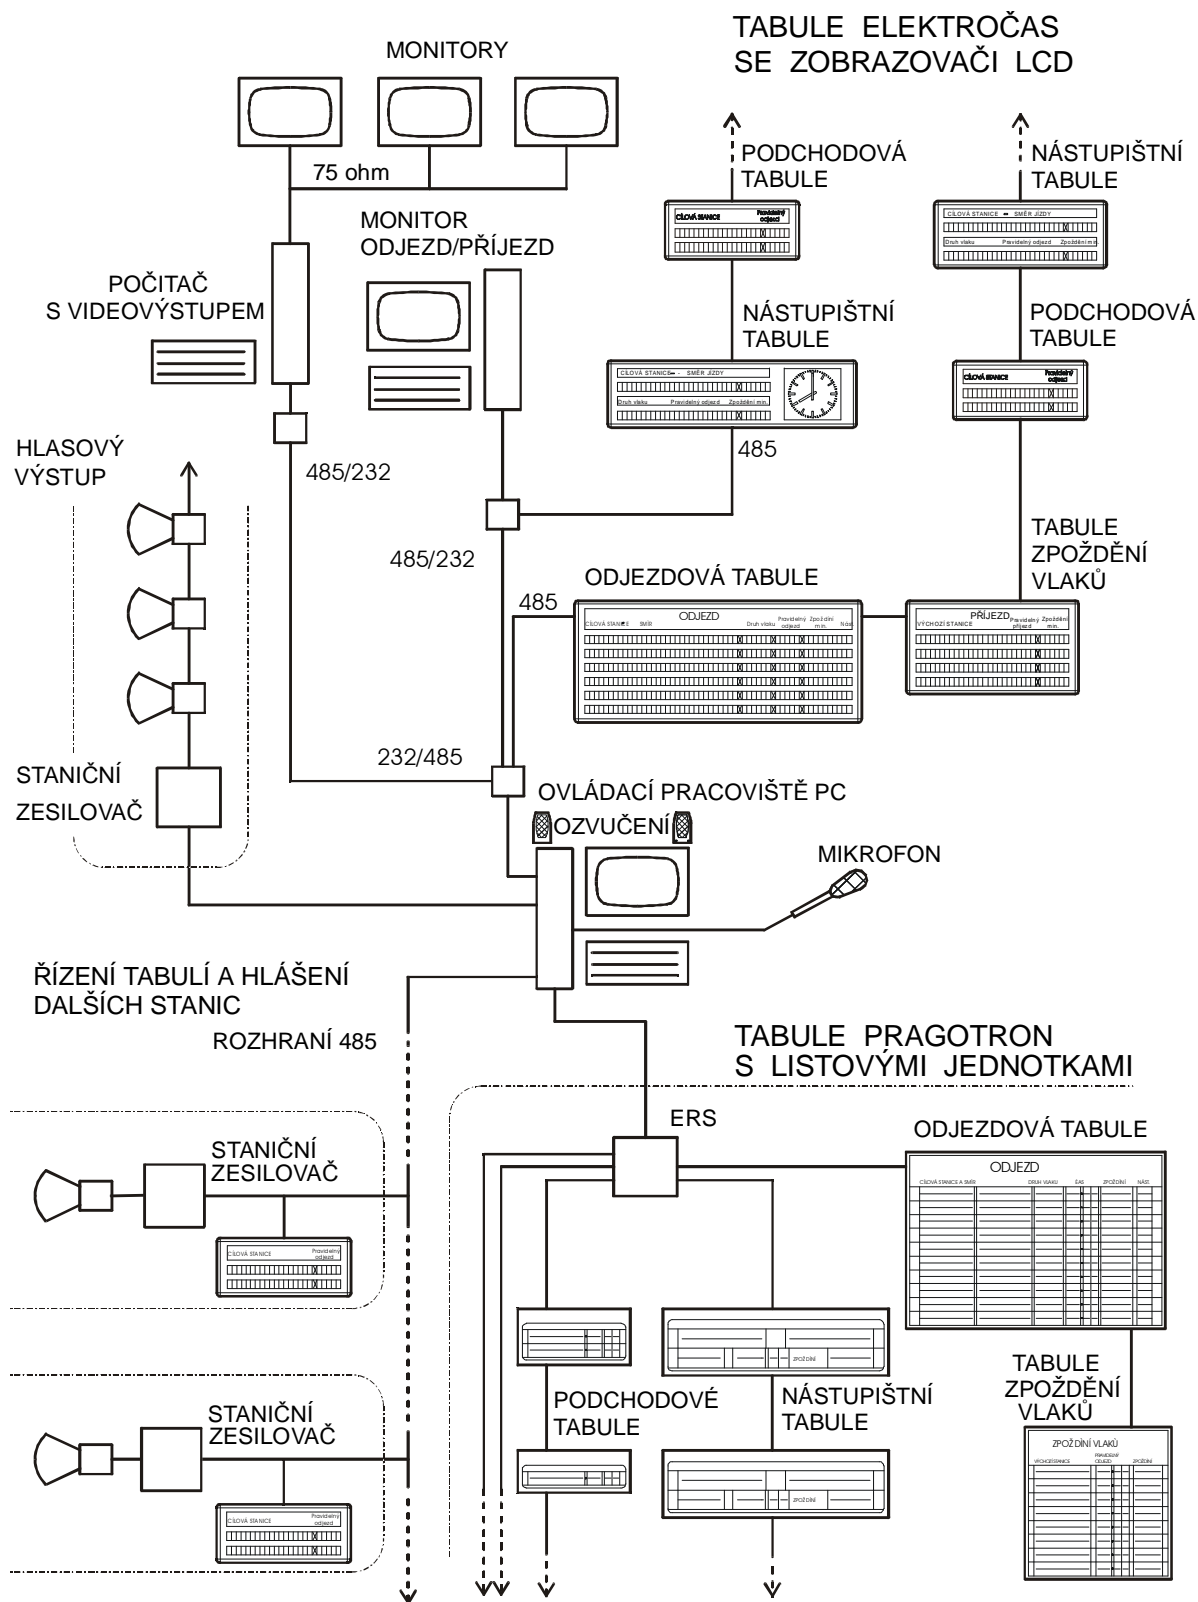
MONITORY

TABULE ELEKTROČAS
SE ZOBRAZOVAČI LCD

75 ohm

PODCHODOVÁ TABULE

NÁSTUPIŠTNÍ TABULE

CÍLOVÁ STANICE Pravidelný odjezd

CÍLOVÁ STANICE ➡ SMĚR JÍZDY
Druh vlaku Pravidelný odjezd Zpoždění min.

MONITOR
ODJEZD/PŘÍJEZD

POČITAČ
S VIDEOVÝSTUPEM

NÁSTUPIŠTNÍ TABULE

PODCHODOVÁ TABULE

CÍLOVÁ STANICE ➡ SMĚR JÍZDY
Druh vlaku Pravidelný odjezd Zpoždění min.

CÍLOVÁ STANICE Pravidelný odjezd

485

HLASOVÝ VÝSTUP

485/232

TABULE ZPOŽDĚNÍ VLAKŮ

485/232

ODJEZDOVÁ TABULE

485

ODJEZD
CÍLOVÁ STANICE SMĚR Druh vlaku Pravidelný odjezd Zpoždění min. Nást.

PŘÍJEZD
VÝCHOZÍ STANICE Pravidelný příjezd Zpoždění min.

STANIČNÍ ZESILOVAČ

232/485

OVLÁDACÍ PRACOVIŠTĚ PC

OZVUČENÍ

MIKROFON

ŘÍZENÍ TABULÍ A HLÁŠENÍ
DALŠÍCH STANIC

ROZHRANÍ 485

TABULE PRAGOTRON
S LISTOVÝMI JEDNOTKAMI

ERS

ODJEZDOVÁ TABULE

STANIČNÍ ZESILOVAČ

ODJEZD
CÍLOVÁ STANICE A SMĚR DRUH VLAKU ČAS ZPOŽDĚNÍ NÁST.

CÍLOVÁ STANICE Pravidelný odjezd

ZPOŽDĚNÍ

PODCHODOVÉ TABULE

NÁSTUPIŠTNÍ TABULE

TABULE ZPOŽDĚNÍ VLAKŮ

STANIČNÍ ZESILOVAČ

ZPOŽDĚNÍ

ZPOŽDĚNÍ VLAKŮ
VÝCHOZÍ STANICE PRAVIDELNÝ ODJEZD ZPOŽDĚNÍ

CÍLOVÁ STANICE Pravidelný odjezd